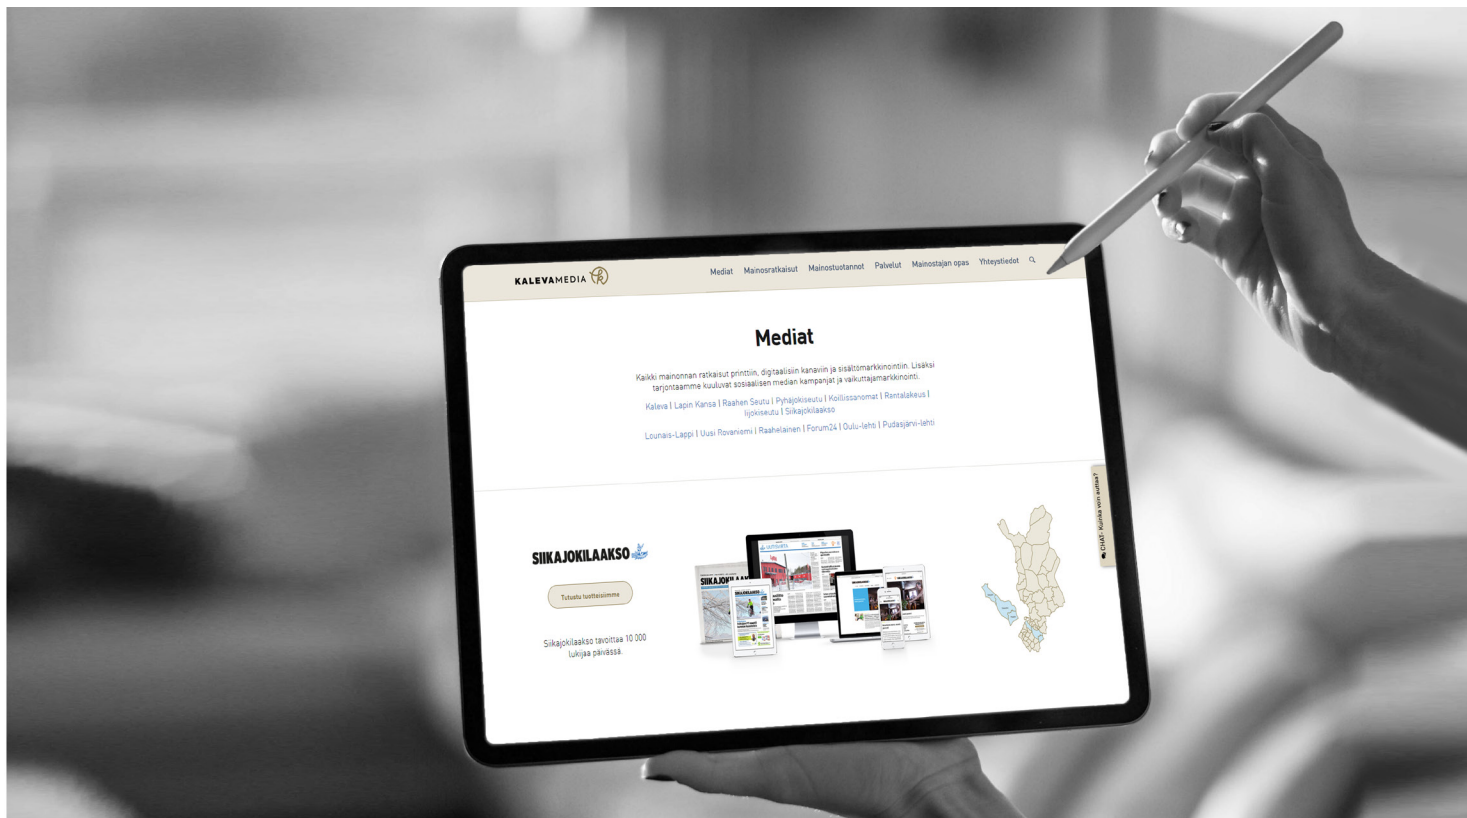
KALEVAMEDIA

Mediat Mainosratkaisut Mainostuotannot Palvelut Mainostajan opas Yhteystiedot

Mediat

Kaikki mainonnan ratkaisut printtiin, digitaalisiin kanaviin ja sisältömarkkinointiin. Lisäksi tarjontaamme kuuluvat sosiaalisen median kampanjat ja vaikuttajamarkkinointi.

Kaleva | Lapin Kansa | Raahen Seutu | Pyhäjokiseutu | Koillissanomat | Rantalakeus | Iijokiseutu | Siikajokilaakso

Lounais-Lappi | Uusi Rovaniemi | Raahelainen | Forum24 | Oulu-lehti | Pudasjärvi-lehti

SIIKAJOKILAAKSO

Tutustu tuotteisiimme

Siikajokilaakso tavoittaa 10 000 lukijaa päivässä.

CHAT: Kuinka voin auttaa?